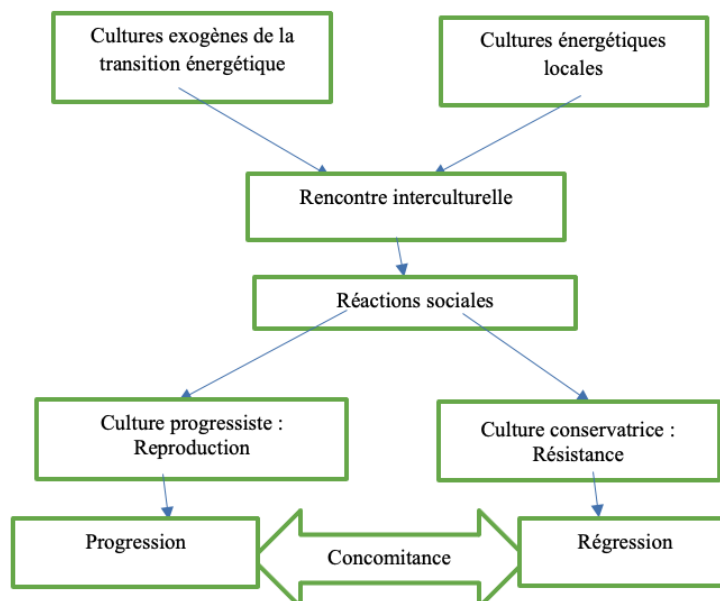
Cultures exogènes de la transition énergétique

Cultures énergétiques locales

Rencontre interculturelle

Réactions sociales

Culture progressiste : Reproduction

Culture conservatrice : Résistance

Progression

Concomitance

Régression